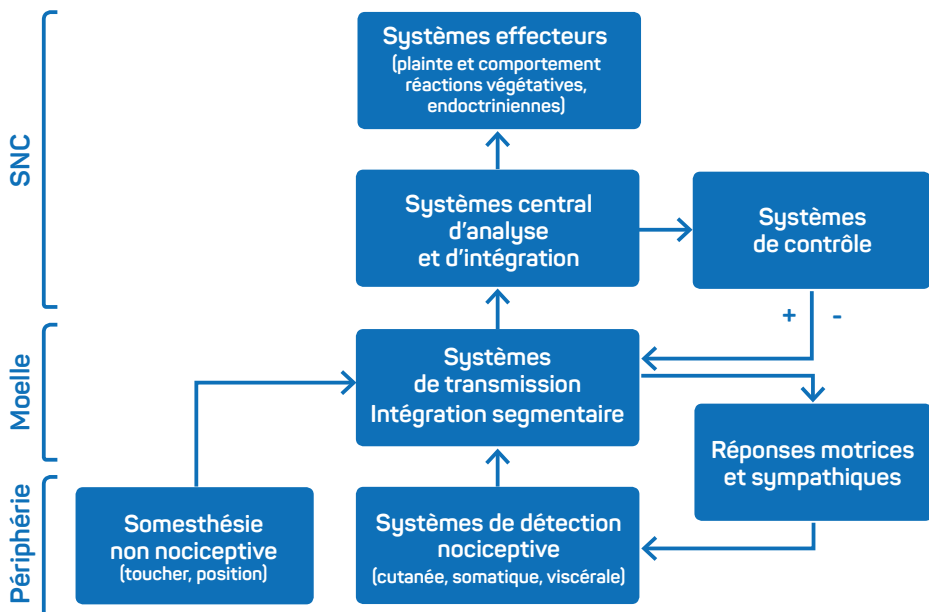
SNC

Moelle

Périphérie

Systèmes effecteurs
(plainte et comportement réactions végétatives, endoctriniennes)

Systèmes central d'analyse et d'intégration

Systèmes de contrôle

+ -

Systèmes de transmission
Intégration segmentaire

Réponses motrices et sympathiques

Somesthésie non nociceptive
(toucher, position)

Systèmes de détection nociceptive
(cutanée, somatique, viscérale)